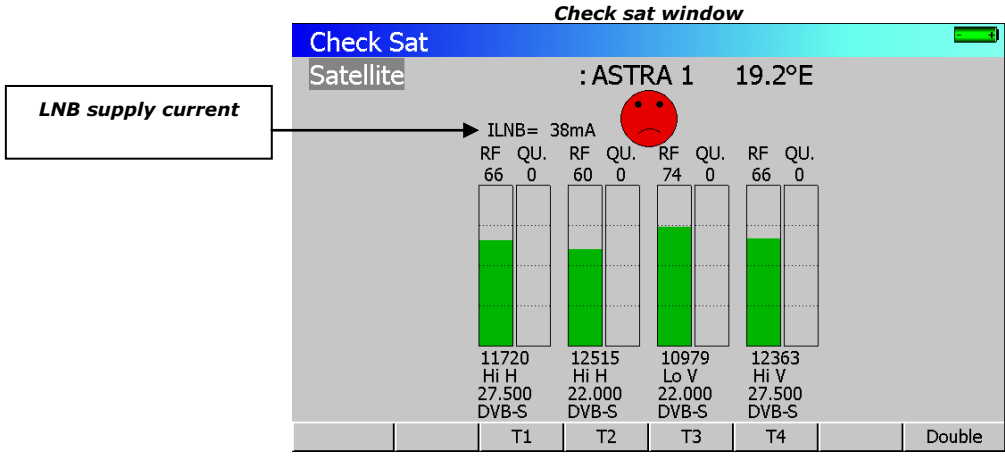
Check sat window

Check Sat

Satellite : ASTRA 1 19.2°E

LNB supply current

ILNB= 38mA

| RF | QU. | RF | QU. | RF | QU. | RF | QU. |
|---|---|---|---|---|---|---|---|
| 66 | 0 | 60 | 0 | 74 | 0 | 66 | 0 |

11720
Hi H
27.500
DVB-S

12515
Hi H
22.000
DVB-S

10979
Lo V
22.000
DVB-S

12363
Hi V
27.500
DVB-S

T1 T2 T3 T4 Double